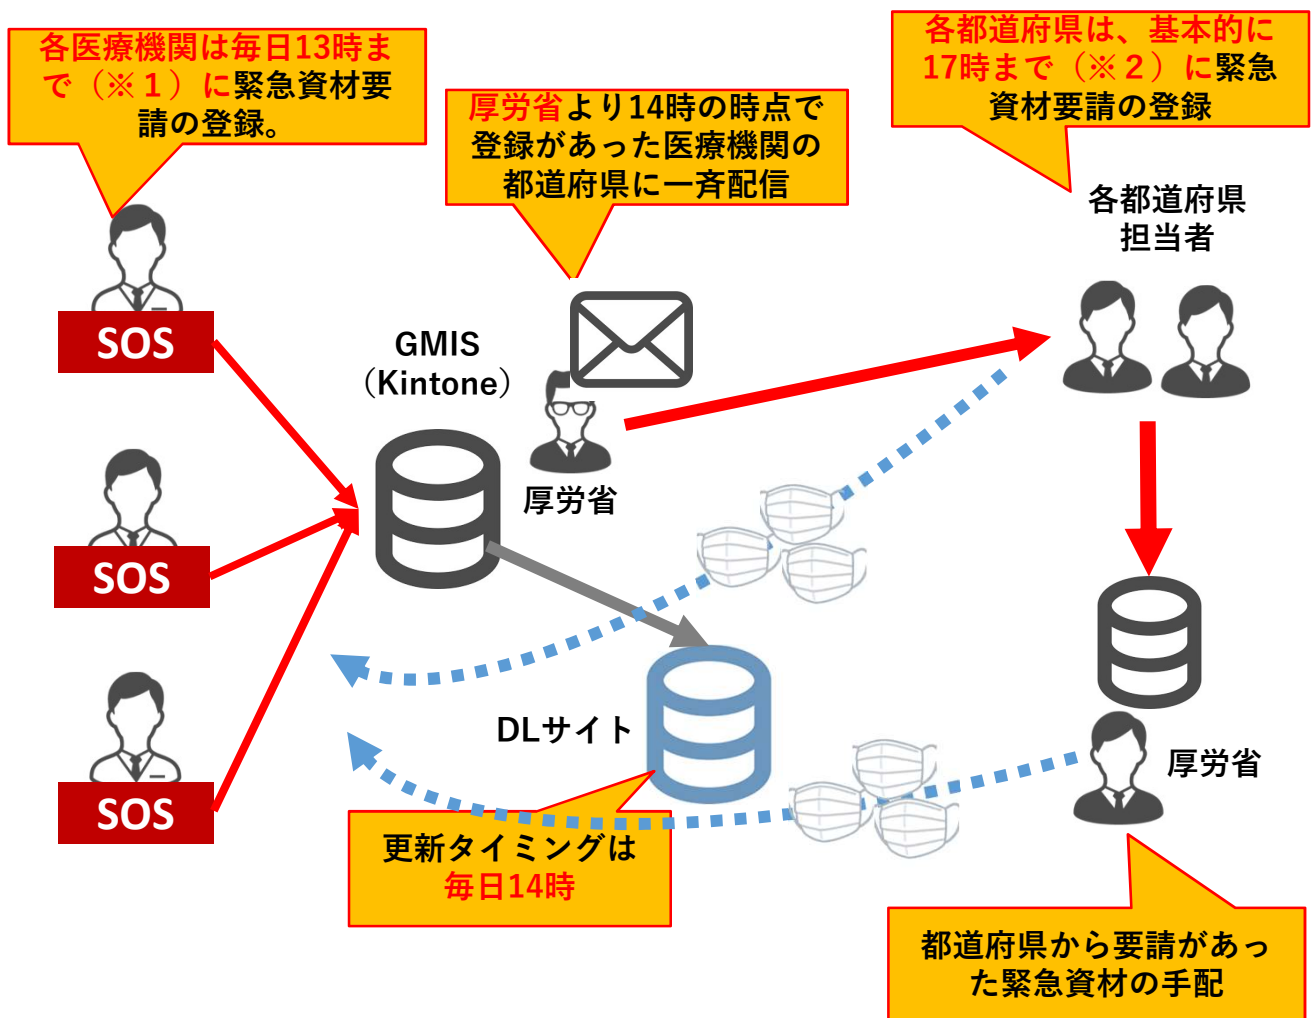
各医療機関は毎日13時まで（※１）に緊急資材要請の登録。

厚労省より14時の時点で登録があった医療機関の都道府県に一斉配信

各都道府県は、基本的に17時まで（※２）に緊急資材要請の登録

各都道府県
担当者

SOS

SOS

SOS

GMIS
（Kintone）

厚労省

DLサイト

厚労省

更新タイミングは
毎日14時

都道府県から要請があった緊急資材の手配